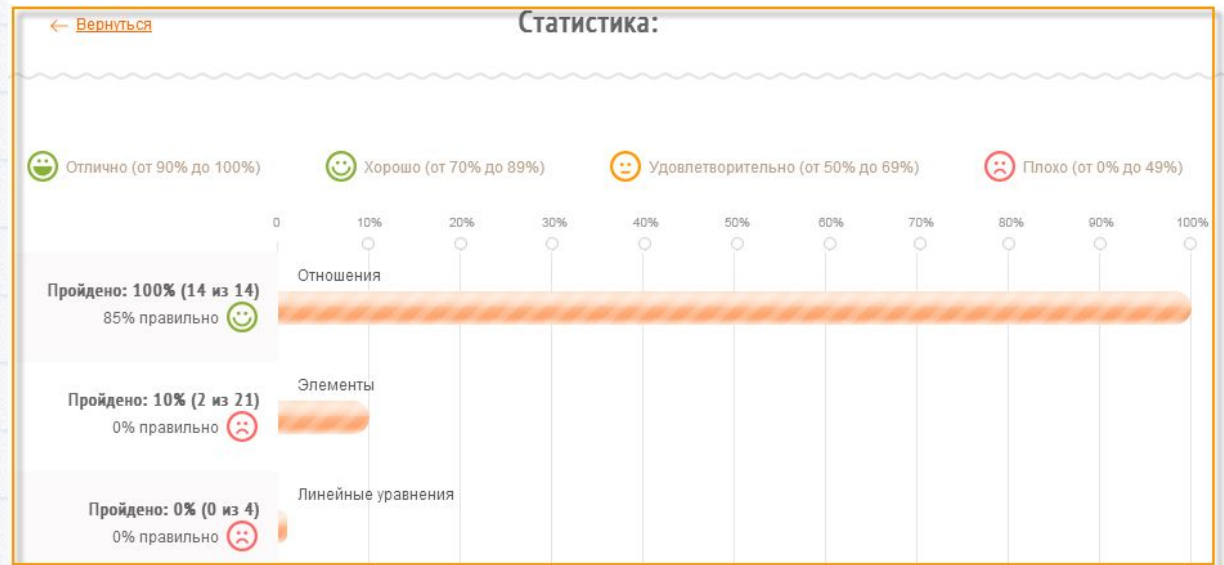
← Вернуться

Статистика:

Отлично (от 90% до 100%)
Хорошо (от 70% до 89%)
Удовлетворительно (от 50% до 69%)
Плохо (от 0% до 49%)

0 10% 20% 30% 40% 50% 60% 70% 80% 90% 100%

Пройдено: 100% (14 из 14)
85% правильно
Отношения

Пройдено: 10% (2 из 21)
0% правильно
Элементы

Пройдено: 0% (0 из 4)
0% правильно
Линейные уравнения